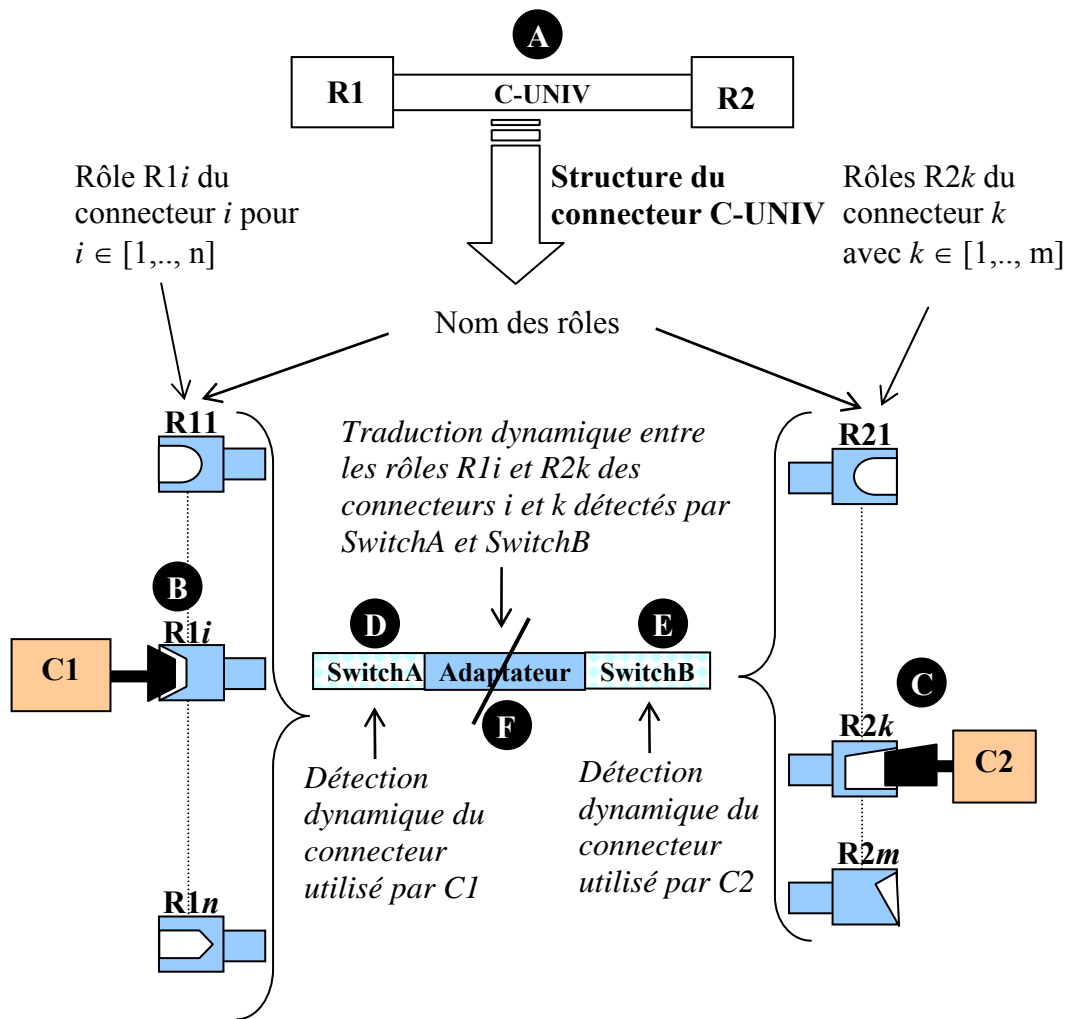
A

R1

C-UNIV

R2

Rôle R1*i* du connecteur *i* pour $i \in [1,.., n]$

**Structure du connecteur C-UNIV**

Rôles R2*k* du connecteur *k* avec $k \in [1,.., m]$

Nom des rôles

R11

*Traduction dynamique entre les rôles R1i et R2k des connecteurs i et k détectés par SwitchA et SwitchB*

R21

B

R1*i*

C1

D

SwitchA

Adaptateur

E

SwitchB

C

F

R2*k*

C2

*Détection dynamique du connecteur utilisé par C1*

*Détection dynamique du connecteur utilisé par C2*

R2*m*

R1*n*